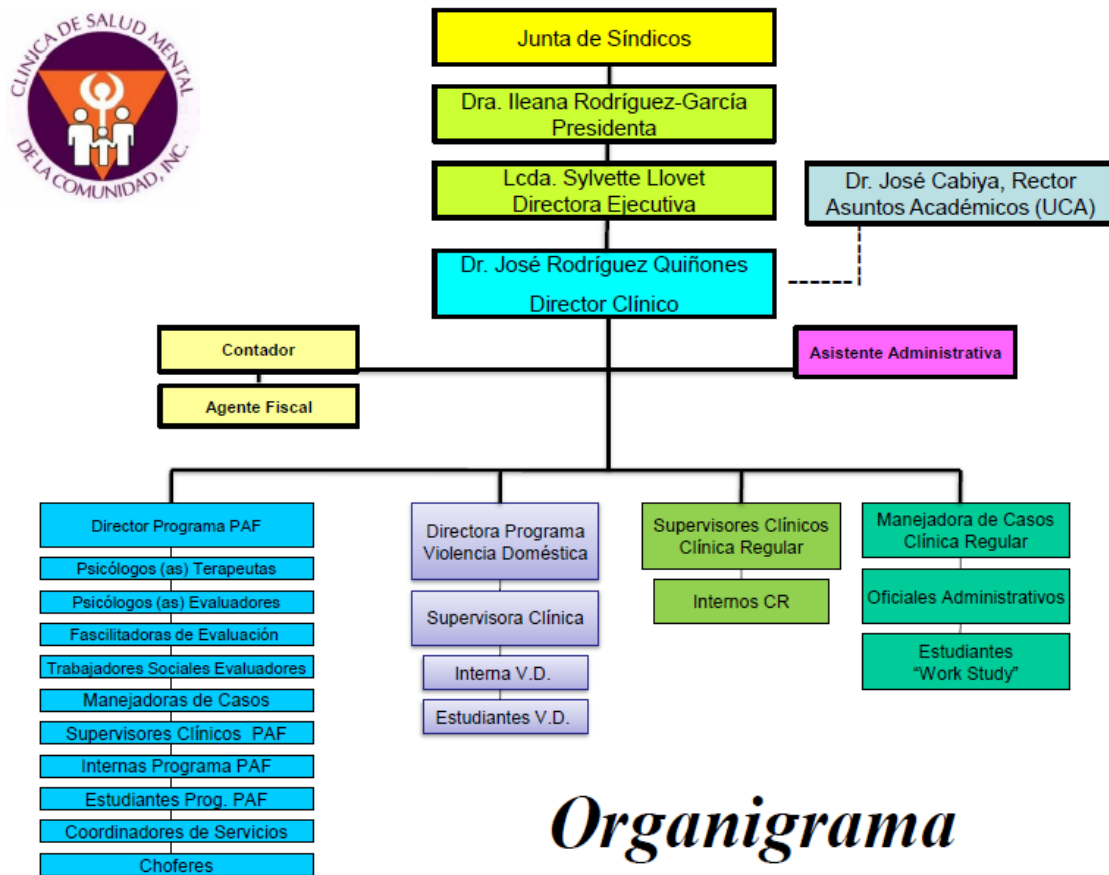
CLINICA DE SALUD MENTAL DE LA COMUNIDAD, INC.

Junta de Síndicos

Dra. Ileana Rodríguez-García
Presidenta

Lcda. Sylvette Llovet
Directora Ejecutiva

Dr. José Cabiya, Rector
Asuntos Académicos (UCA)

Dr. José Rodríguez Quiñones
Director Clínico

Contador

Asistente Administrativa

Agente Fiscal

Director Programa PAF

Psicólogos (as) Terapeutas

Psicólogos (as) Evaluadores

Fascilitadoras de Evaluación

Trabajadores Sociales Evaluadores

Manejadoras de Casos

Supervisores Clínicos PAF

Internas Programa PAF

Estudiantes Prog. PAF

Coordinadores de Servicios

Choferes

Directora Programa Violencia Doméstica

Supervisora Clínica

Interna V.D.

Estudiantes V.D.

Supervisores Clínicos Clínica Regular

Internos CR

Manejadora de Casos Clínica Regular

Oficiales Administrativos

Estudiantes "Work Study"

Organigrama